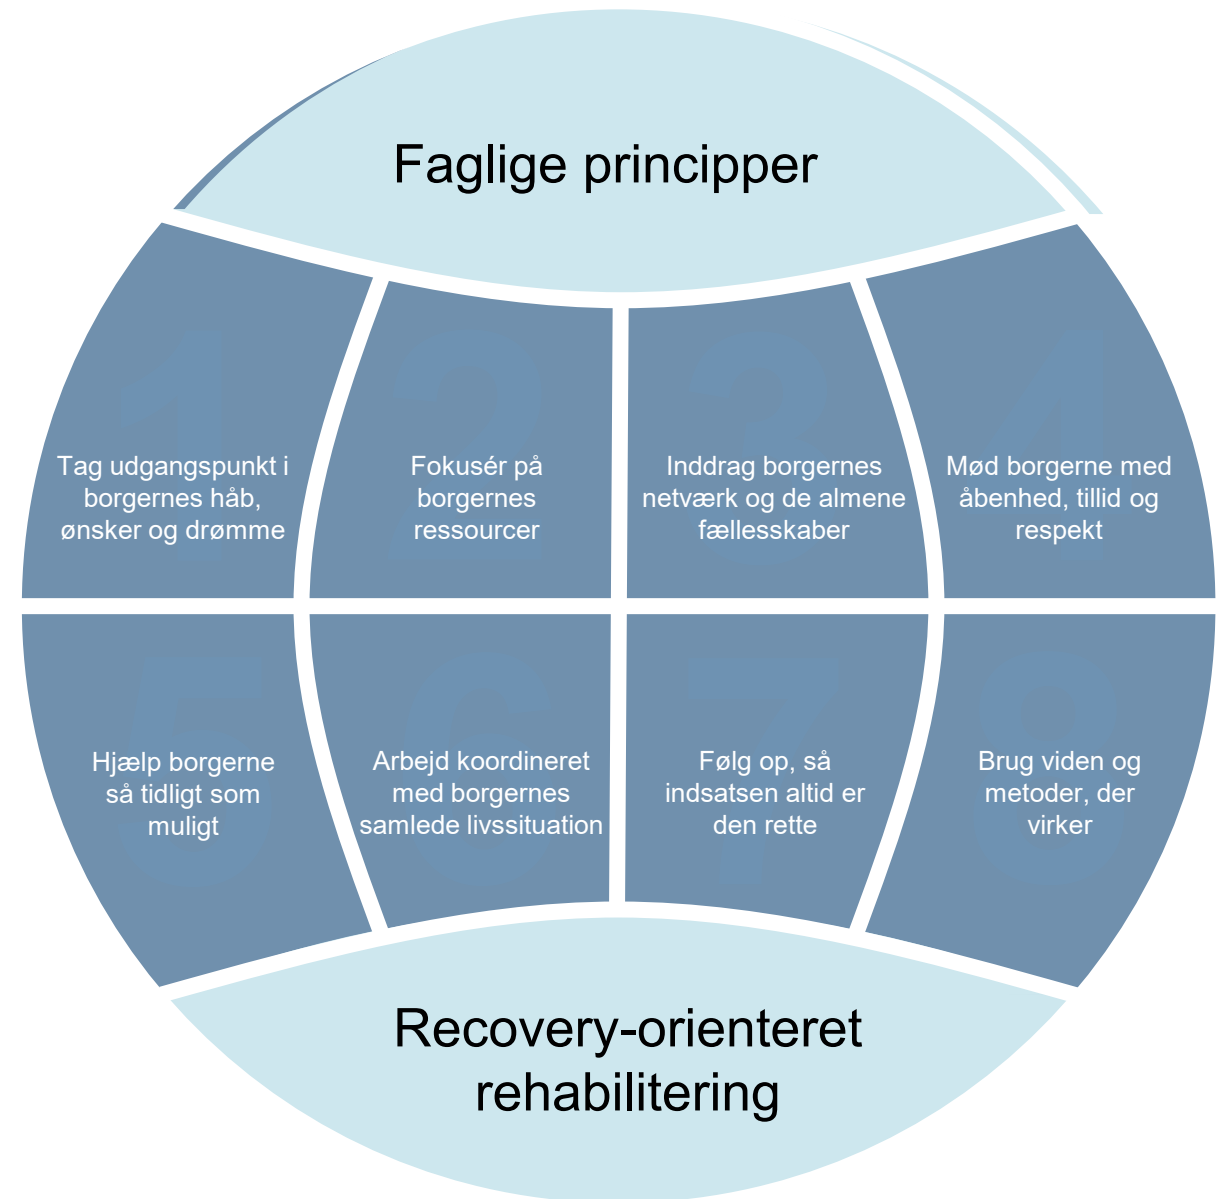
Faglige principper

1
Tag udgangspunkt i borgernes håb, ønsker og drømme

2
Fokusér på borgernes ressourcer

3
Inddrag borgernes netværk og de almene fællesskaber

4
Mød borgerne med åbenhed, tillid og respekt

5
Hjælp borgerne så tidligt som muligt

6
Arbejd koordineret med borgernes samlede livssituation

7
Følg op, så indsatsen altid er den rette

8
Brug viden og metoder, der virker

Recovery-orienteret rehabilitering